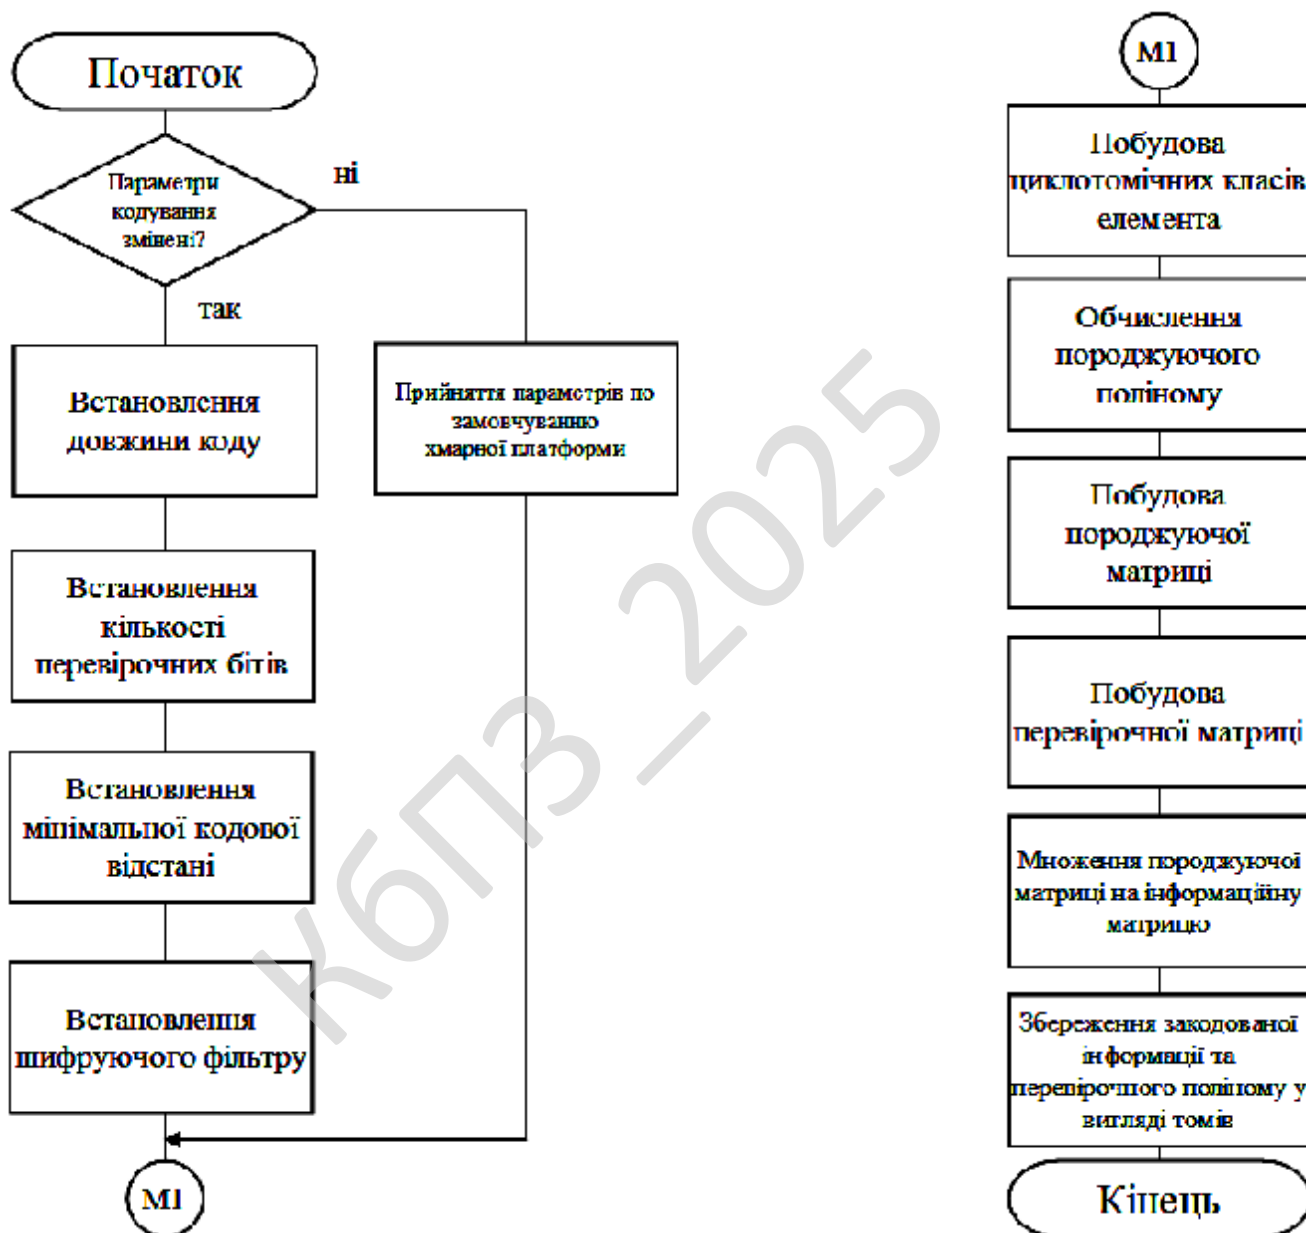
Початок

Параметри кодування змінені?

ні

так

Встановлення довжини коду

Прийняття параметрів по замовчуванню хмарної платформи

Встановлення кількості перевірочних бітів

Встановлення мінімальної кодової відстані

Встановлення шифруючого фільтру

М1

М1

Побудова циклотомічних класів елемента

Обчислення породжуючого поліному

Побудова породжуючої матриці

Побудова перевірочної матриці

Множення породжуючої матриці на інформаційну матрицю

Збереження закодованої інформації та перевірочного поліному у вигляді томів

Кінець

КБПЗ_2025